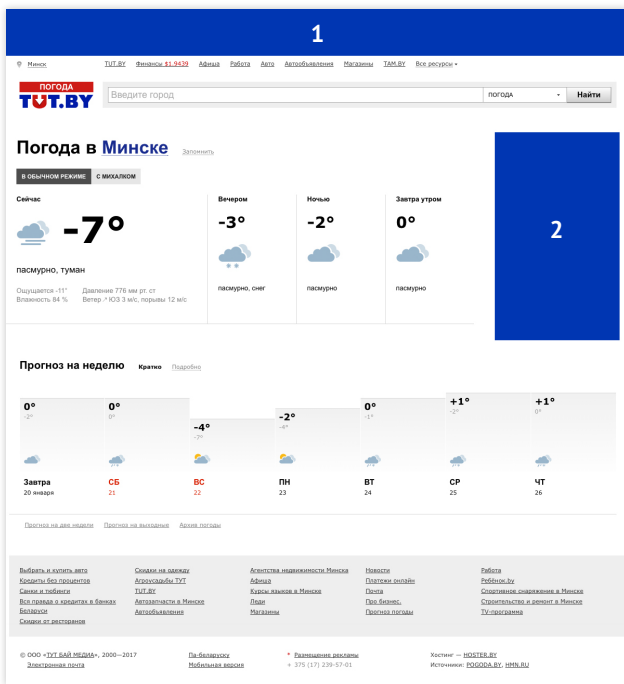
1

Минск TUT.BY Финансы $1.9439 Афиша Работа Авто Автообъявления Магазины TAM.BY Все ресурсы

ПОГОДА
TUT.BY

Введите город | погода | Найти

Погода в Минске Запомнить

В ОБЫЧНОМ РЕЖИМЕ | С МИХАЛКОМ

2

Сейчас
-7°
пасмурно, туман
Ощущается -11°
Влажность 84 %
Давление 776 мм рт. ст
Ветер ЮЗ 3 м/с, порывы 12 м/с

Вечером
-3°
пасмурно, снег

Ночью
-2°
пасмурно

Завтра утром
0°
пасмурно

Прогноз на неделю Кратко Подробно

| 0° -2° | 0° 0° | -4° -7° | -2° -4° | 0° -1° | +1° -2° | +1° 0° |
|---|---|---|---|---|---|---|
| Завтра 20 января | СБ 21 | ВС 22 | ПН 23 | ВТ 24 | СР 25 | ЧТ 26 |

Прогноз на две недели Прогноз на выходные Архив погоды

Выбрать и купить авто
Кредиты без процентов
Санки и тюбинги
Вся правда о кредитах в банках
Беларуси
Скидки от ресторанов

Скидки на одежду
Агроусадьбы TUT
TUT.BY
Автозапчасти в Минске
Автообъявления

Агентства недвижимости Минска
Афиша
Курсы языков в Минске
Леди
Магазины

Новости
Платежи онлайн
Почта
Про бизнес.
Прогноз погоды

Работа
Ребёнок.by
Спортивное снаряжение в Минске
Строительство и ремонт в Минске
TV-программа

© ООО «ТУТ БАЙ МЕДИА», 2000—2017
Электронная почта

Па-беларуску
Мобильная версия

Размещение рекламы
+ 375 (17) 239-57-01

Хостинг — HOSTER.BY
Источники: POGODA.BY, HMN.RU